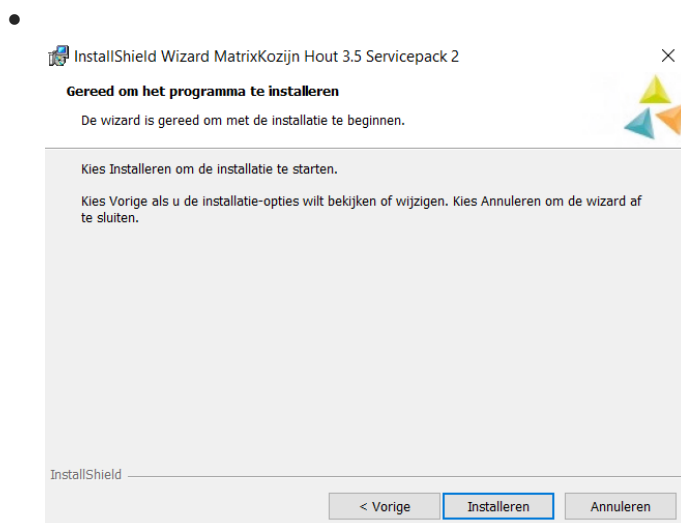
InstallShield Wizard MatrixKozijn Hout 3.5 Servicepack 2

×

Gereed om het programma te installeren

De wizard is gereed om met de installatie te beginnen.

Kies Installeren om de installatie te starten.

Kies Vorige als u de installatie-opties wilt bekijken of wijzigen. Kies Annuleren om de wizard af te sluiten.

InstallShield

< Vorige

Installeren

Annuleren